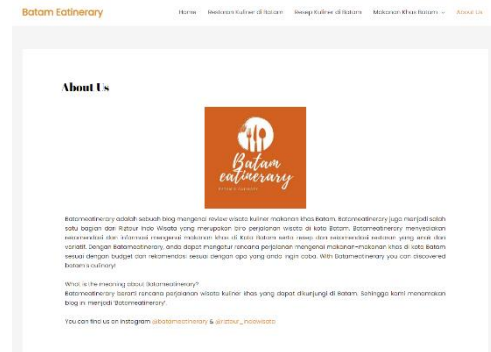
Batam Eatinerary

Home Makanan Kuliner di Batam Resep Kuliner di Batam Makanan Khas Batam About Us

About Us

Batam eatinerary

Batameatinerary adalah sebuah blog mengenai review wisata kuliner makanan khas Batam. Batameatinerary juga menjadi salah satu bagian dari Ratour Indo Wisata yang merupakan biro perjalanan wisata di kota Batam. Batameatinerary menyediakan rekomendasi dan informasi mengenai makanan khas di Kota Batam serta resep dan rekomendasi restoran yang enak dan variatif. Dengan Batameatinerary, anda dapat mengatur rencana perjalanan mengenai makanan-makanan khas di kota Batam sesuai dengan budget dan rekomendasi sesuai dengan apa yang anda ingin coba. With Batameatinerary you can discovered batam's culinary!

What is the meaning about Batameatinerary?
Batameatinerary berarti rencana perjalanan wisata kuliner khas yang dapat dikunjungi di Batam. Sehingga kami menamakan blog ini menjadi 'Batameatinerary'.

You can find us on Instagram @batameatinerary & @ratour_indowisata